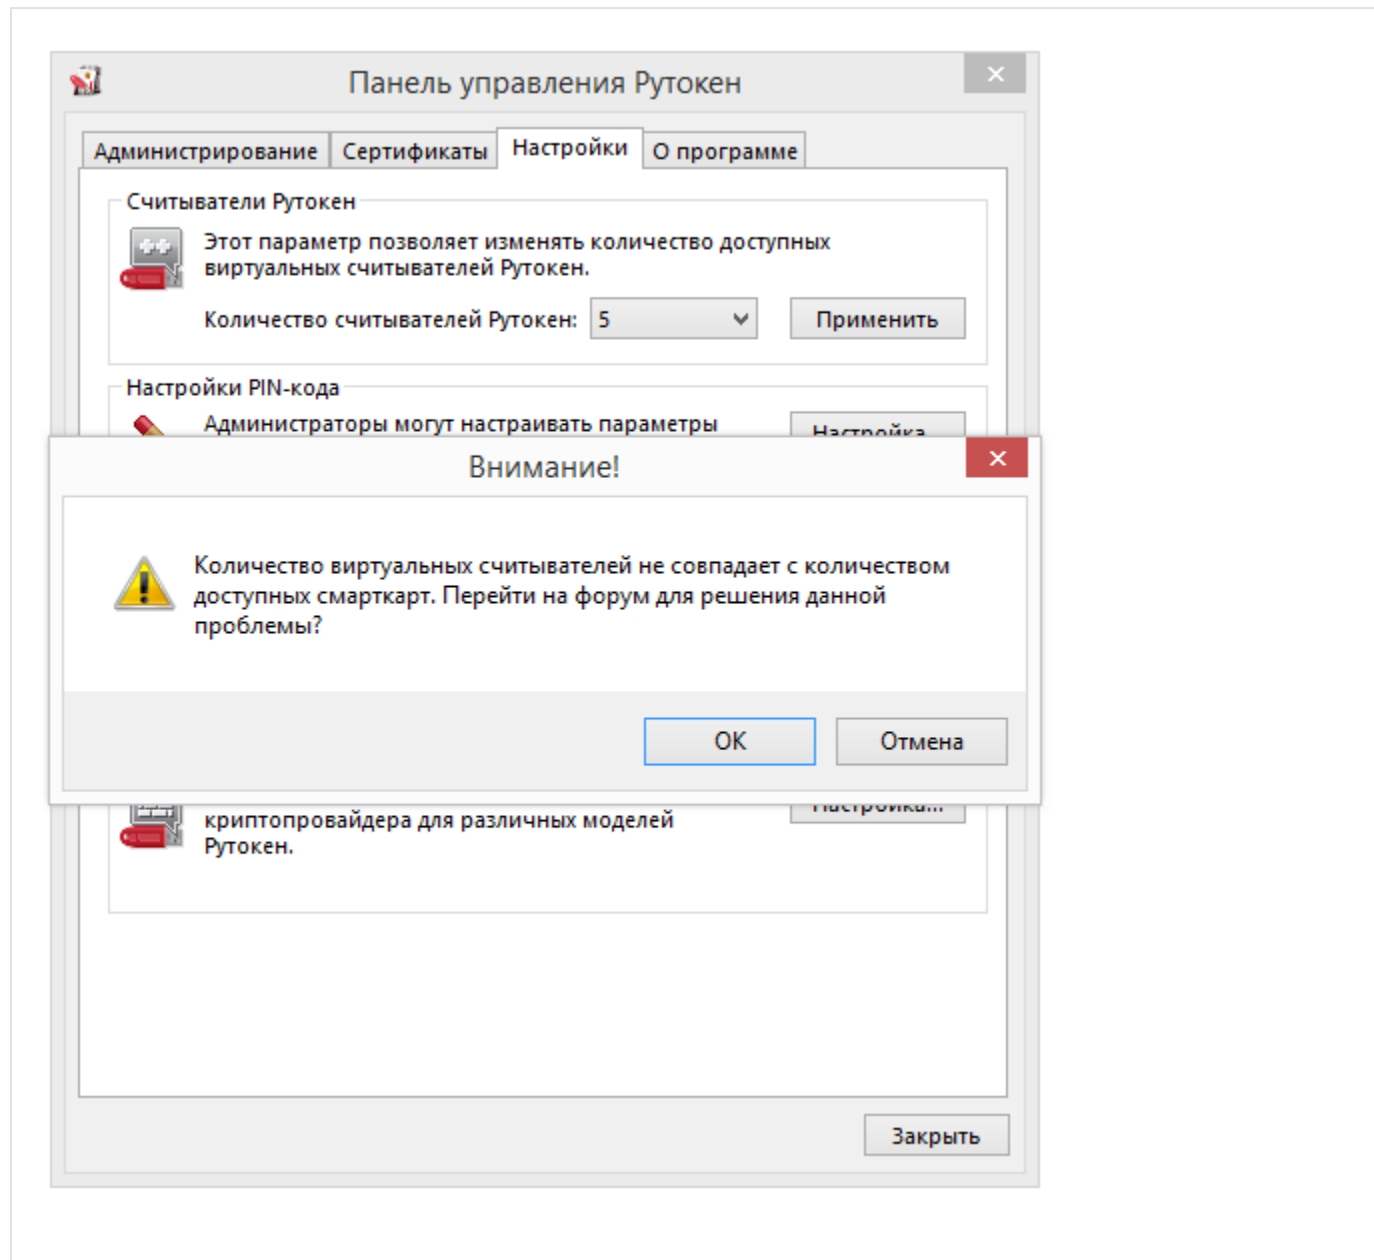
Панель управления Рутокен

Администрирование | Сертификаты | Настройки | О программе

Считыватели Рутокен

Этот параметр позволяет изменять количество доступных виртуальных считывателей Рутокен.

Количество считывателей Рутокен: 5

Применить

Настройки PIN-кода

Администраторы могут настраивать параметры

Настройка

Внимание!

Количество виртуальных считывателей не совпадает с количеством доступных смарткарт. Перейти на форум для решения данной проблемы?

OK

Отмена

криптопровайдера для различных моделей Рутокен.

Настройка...

Закрыть